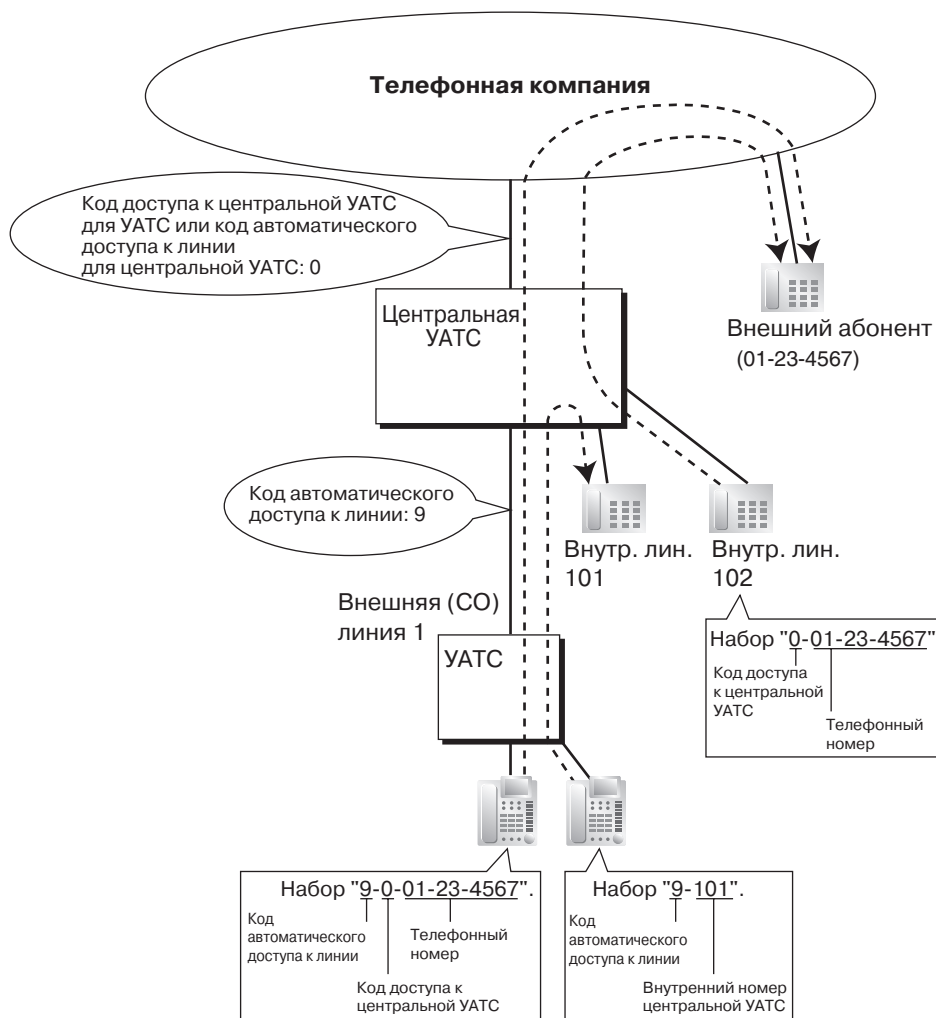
Телефонная компания

Код доступа к центральной УАТС для УАТС или код автоматического доступа к линии для центральной УАТС: 0

Центральная УАТС

Внешний абонент (01-23-4567)

Код автоматического доступа к линии: 9

Внутр. лин. 101

Внутр. лин. 102

Набор "0-01-23-4567"
Код доступа к центральной УАТС
Телефонный номер

Внешняя (CO) линия 1

УАТС

Набор "9-0-01-23-4567".
Код автоматического доступа к линии
Телефонный номер
Код доступа к центральной УАТС

Набор "9-101".
Код автоматического доступа к линии
Внутренний номер центральной УАТС